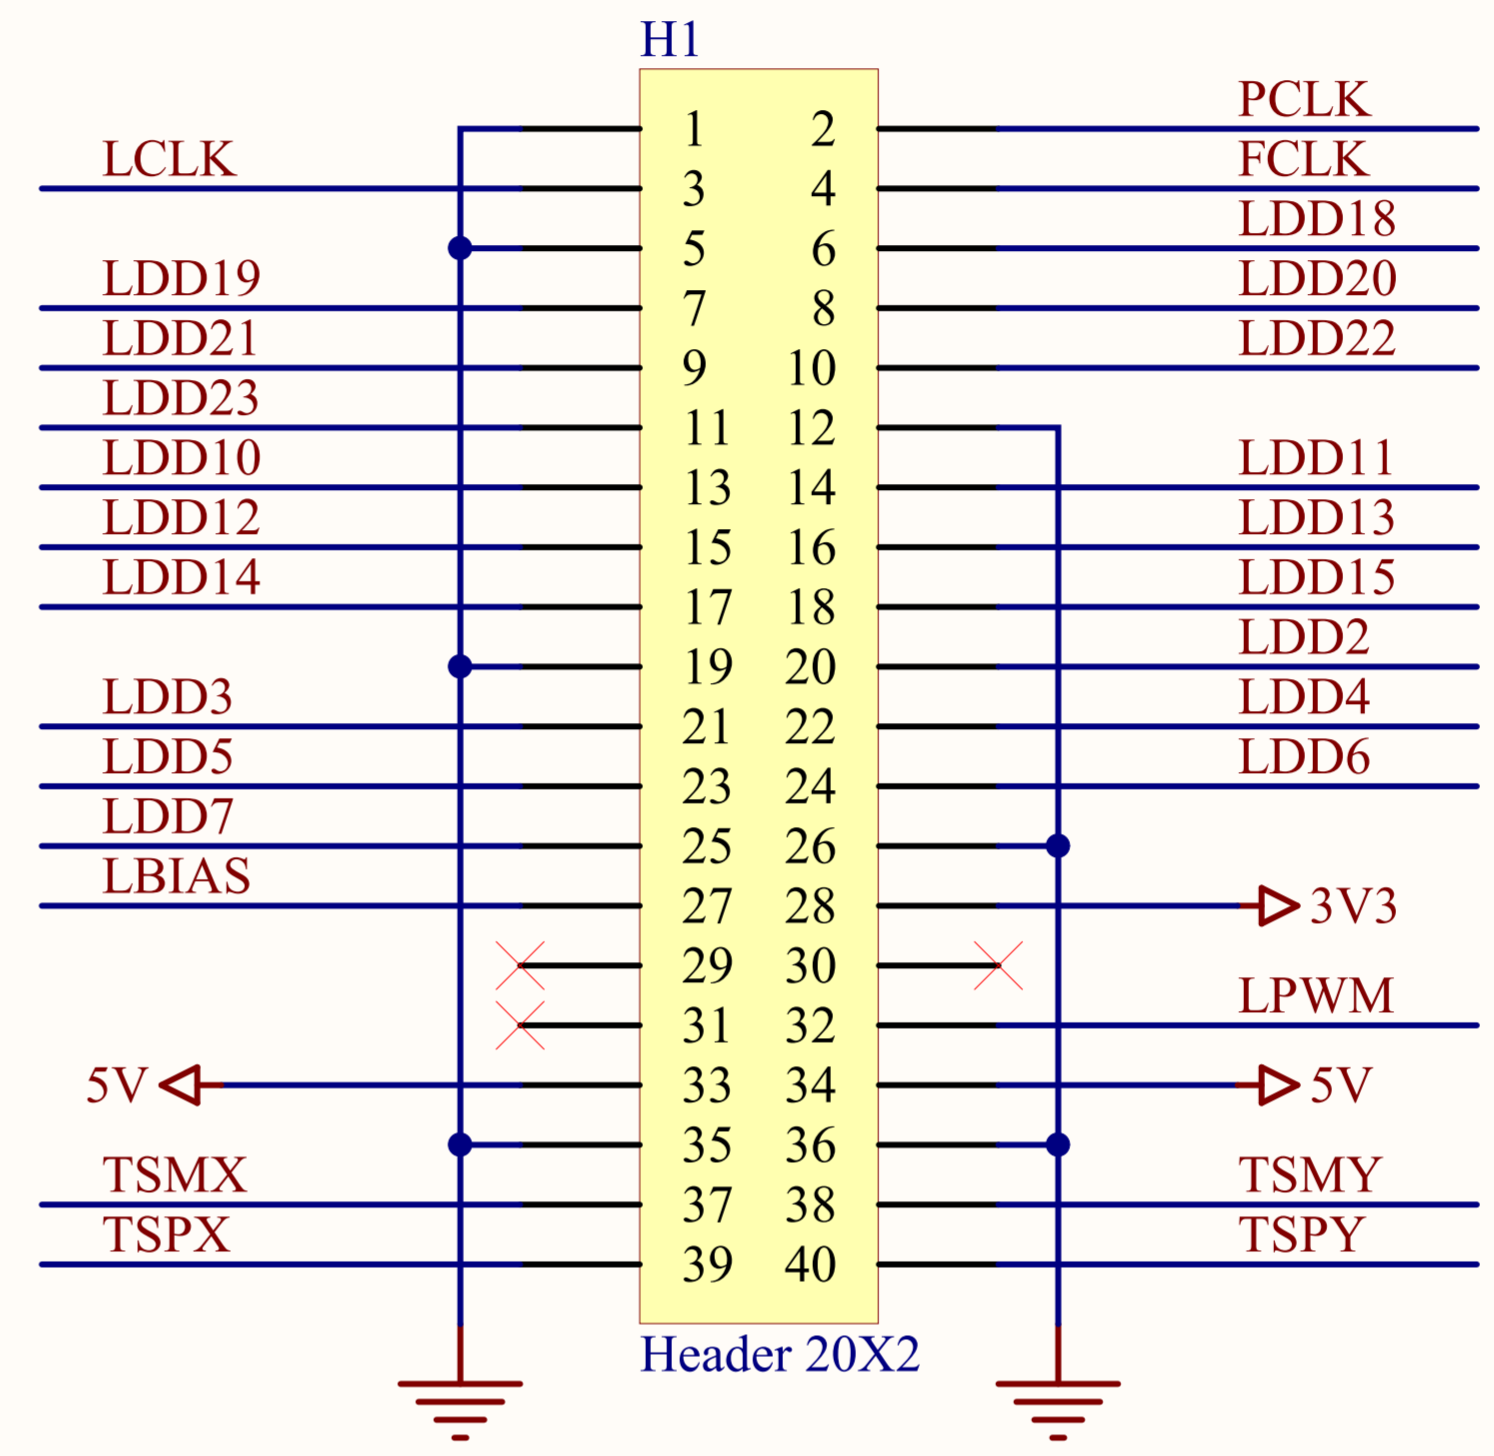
H1

| LCLK | 1 | 2 | PCLK |
|---|---|---|---|
| LCLK | 3 | 4 | FCLK |
| | 5 | 6 | LDD18 |
| LDD19 | 7 | 8 | LDD20 |
| LDD21 | 9 | 10 | LDD22 |
| LDD23 | 11 | 12 | |
| LDD10 | 13 | 14 | LDD11 |
| LDD12 | 15 | 16 | LDD13 |
| LDD14 | 17 | 18 | LDD15 |
| | 19 | 20 | LDD2 |
| LDD3 | 21 | 22 | LDD4 |
| LDD5 | 23 | 24 | LDD6 |
| LDD7 | 25 | 26 | |
| LBIAS | 27 | 28 | 3V3 |
| | 29 | 30 | |
| | 31 | 32 | LPWM |
| 5V | 33 | 34 | 5V |
| | 35 | 36 | |
| TSMX | 37 | 38 | TSMY |
| TSPX | 39 | 40 | TSPY |

Header 20X2